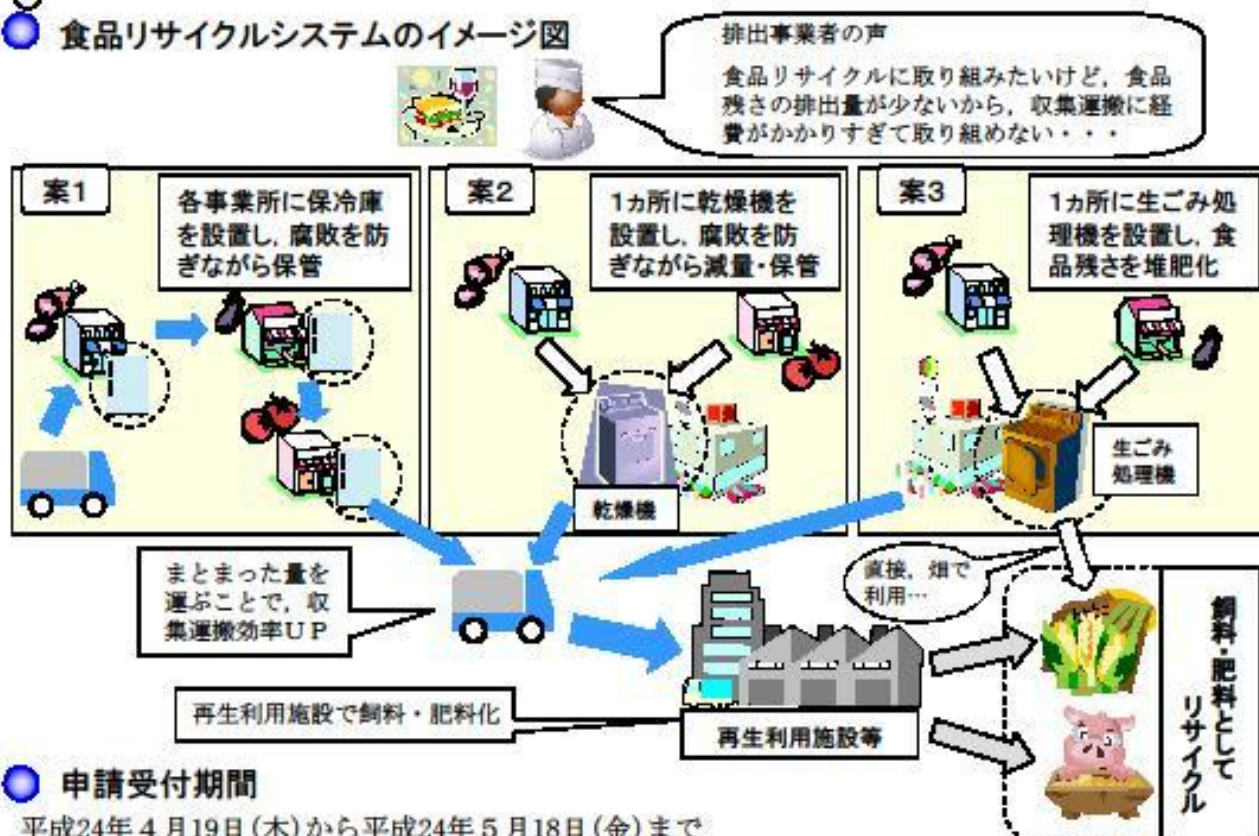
食品リサイクルシステムのイメージ図

排出事業者の声

食品リサイクルに取り組みたいけど，食品残さの排出量が少ないから，収集運搬に経費がかかりすぎて取り組めない・・・

案1

各事業所に保冷庫を設置し，腐敗を防ぎながら保管

案2

1ヵ所に乾燥機を設置し，腐敗を防ぎながら減量・保管

乾燥機

案3

1ヵ所に生ごみ処理機を設置し，食品残さを堆肥化

生ごみ処理機

まとまった量を運ぶことで，収集運搬効率UP

直接，畑で利用…

再生利用施設で飼料・肥料化

再生利用施設等

飼料・肥料としてリサイクル

申請受付期間

平成24年4月19日（木）から平成24年5月18日（金）まで